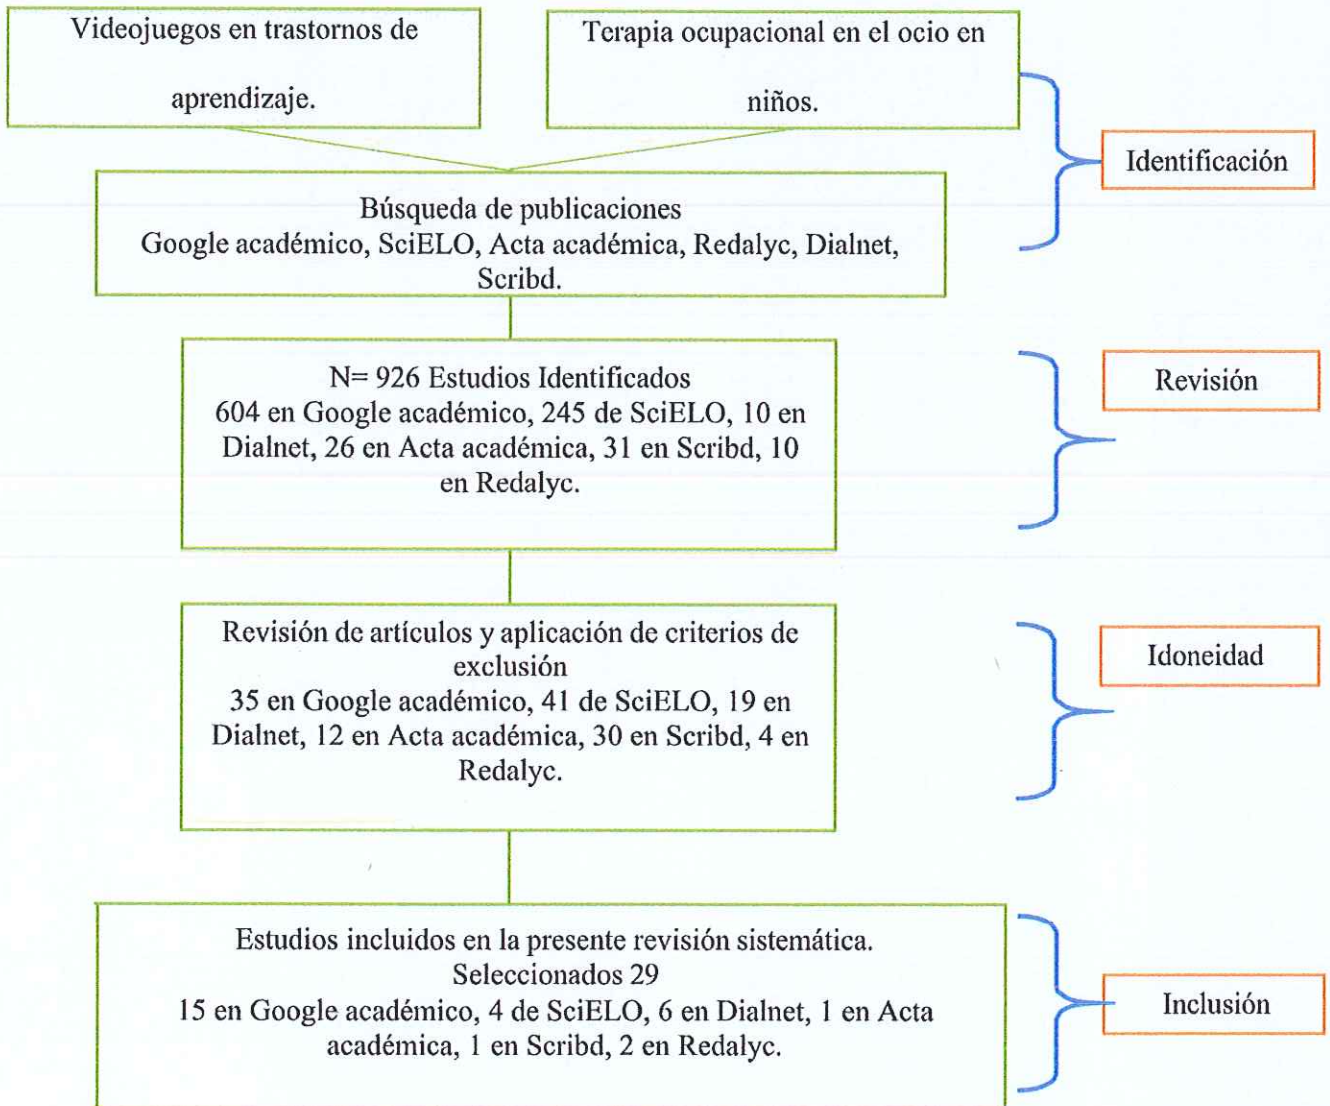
Videojuegos en trastornos de aprendizaje.

Terapia ocupacional en el ocio en niños.

Identificación

Búsqueda de publicaciones
Google académico, SciELO, Acta académica, Redalyc, Dialnet, Scribd.

N= 926 Estudios Identificados
604 en Google académico, 245 de SciELO, 10 en Dialnet, 26 en Acta académica, 31 en Scribd, 10 en Redalyc.

Revisión

Revisión de artículos y aplicación de criterios de exclusión
35 en Google académico, 41 de SciELO, 19 en Dialnet, 12 en Acta académica, 30 en Scribd, 4 en Redalyc.

Idoneidad

Estudios incluidos en la presente revisión sistemática.
Seleccionados 29
15 en Google académico, 4 de SciELO, 6 en Dialnet, 1 en Acta académica, 1 en Scribd, 2 en Redalyc.

Inclusión